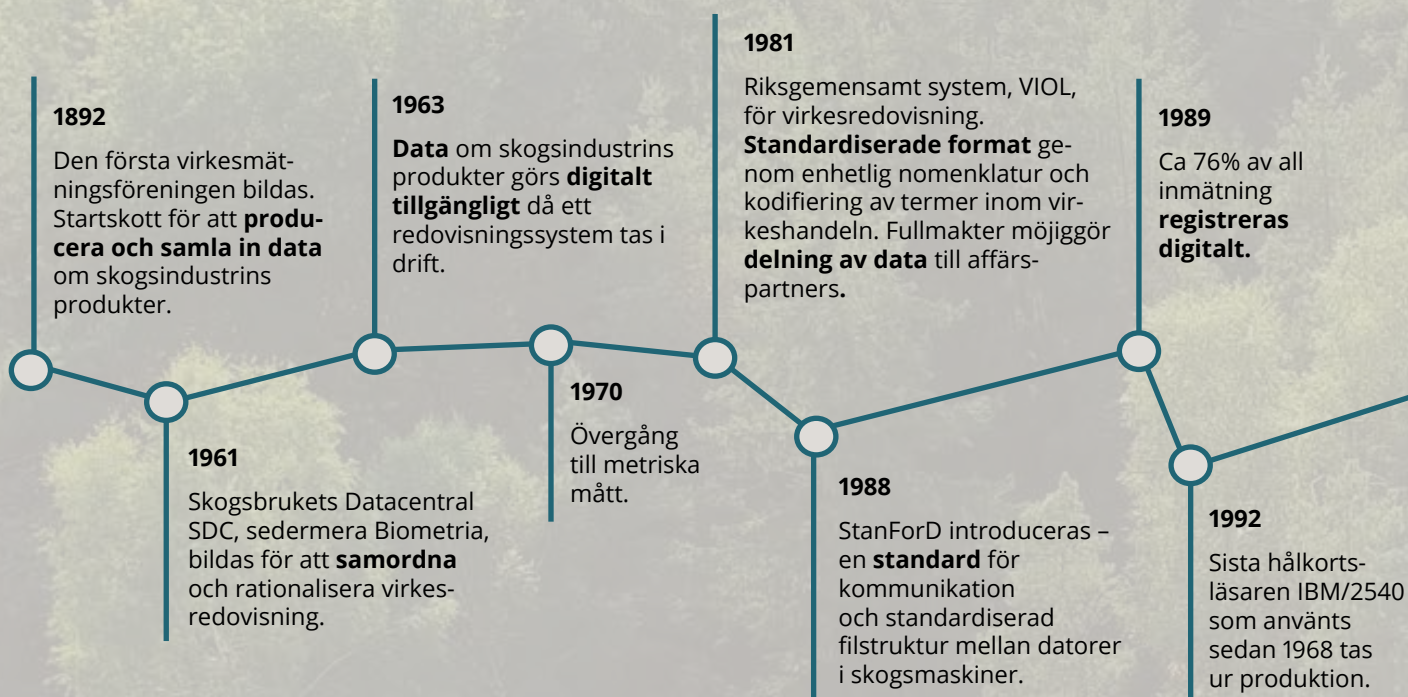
1892

Den första virkesmätningsföreningen bildas. Startskott för att **producera och samla in data** om skogsindustrins produkter.

1961

Skogsbrukets Datacentral SDC, sedermera Biometria, bildas för att **samordna** och rationalisera virkesredovisning.

1963

**Data** om skogsindustrins produkter görs **digitalt tillgängligt** då ett redovisningssystem tas i drift.

1970

Övergång till metriska mått.

1981

Riksgemensamt system, VIOL, för virkesredovisning. **Standardiserade format** genom enhetlig nomenklatur och kodifiering av termer inom virkeshandeln. Fullmakter möjiggör **delning av data** till affärspartners.

1988

StanForD introduceras – en **standard** för kommunikation och standardiserad filstruktur mellan datorer i skogsmaskiner.

1989

Ca 76% av all inmätning **registreras digitalt.**

1992

Sista hålkortsläsaren IBM/2540 som använts sedan 1968 tas ur produktion.